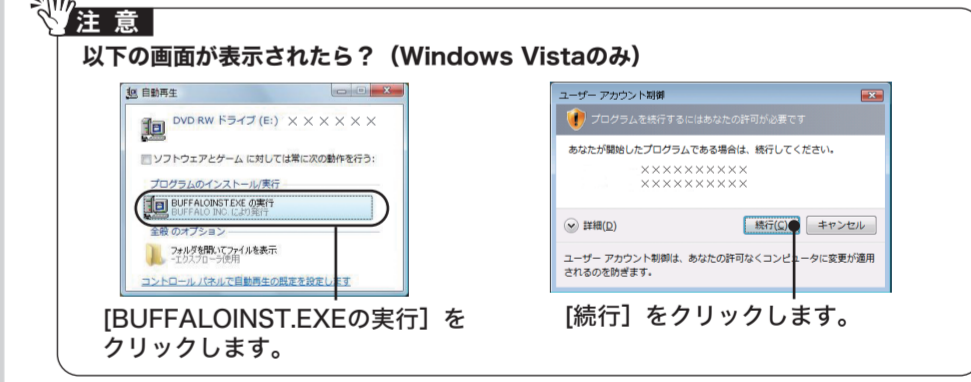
注意

以下の画面が表示されたら？（Windows Vistaのみ）

自動再生

DVD RW ドライブ (E:) ××××××

ソフトウェアとゲーム に対しては常に次の動作を行う:

プログラムのインストール/実行

BUFFALOINST.EXE の実行
BUFFALO INC. により発行

全般 のオプション

フォルダを開いてファイルを表示
-エクスプローラ使用

コントロール パネルで自動再生の既定を設定します

［BUFFALOINST.EXEの実行］をクリックします。

ユーザー アカウント制御

プログラムを続行するにはあなたの許可が必要です

あなたが開始したプログラムである場合は、続行してください。

××××××××××
××××××××××

詳細(D)

続行(C)

キャンセル

ユーザー アカウント制御は、あなたの許可なくコンピュータに変更が適用されるのを防ぎます。

［続行］をクリックします。